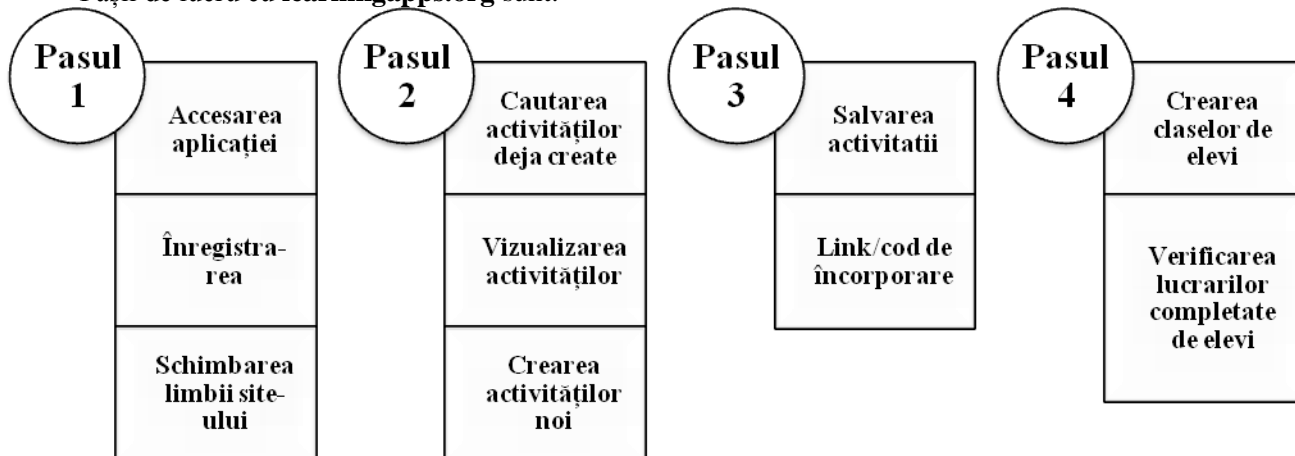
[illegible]

Pasul 1

Accesarea aplicației

Înregistrarea

Schimbarea limbii site-ului

Pasul 2

Cautarea activităților deja create

Vizualizarea activităților

Crearea activităților noi

Pasul 3

Salvarea activitatii

Link/cod de încorporare

Pasul 4

Crearea claselor de elevi

Verificarea lucrarilor completate de elevi